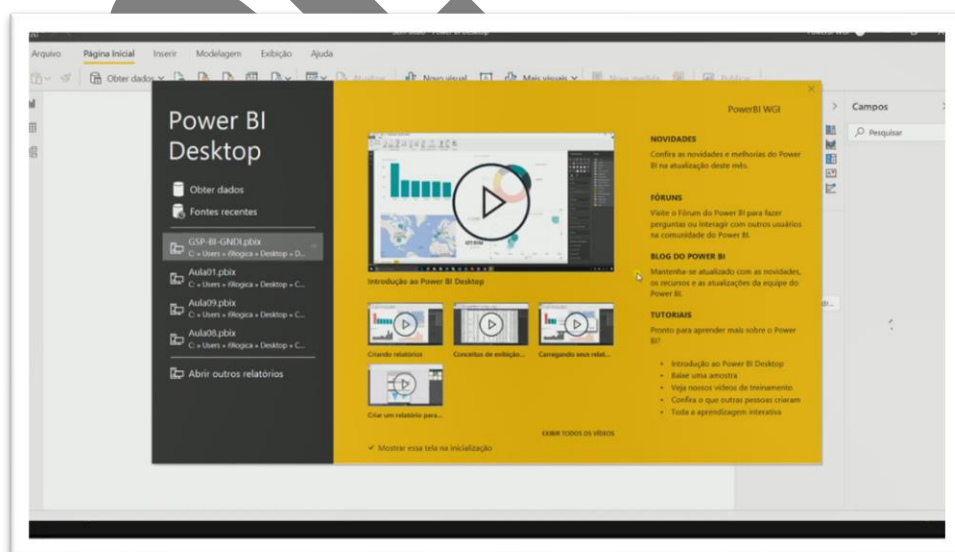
Arquivo Página Inicial Inserir Modelagem Exibição Ajuda

Obter dados Novo visual Mais visuais

Campos

Pesquisar

Power BI Desktop

Obter dados

Fontes recentes

GSP-BI-GNDI.pbix
C: » Users » rlogica » Desktop » D...

Aula01.pbix
C: » Users » rlogica » Desktop » C...

Aula09.pbix
C: » Users » rlogica » Desktop » C...

Aula08.pbix
C: » Users » rlogica » Desktop » C...

Abrir outros relatórios

PowerBI WGI

Introdução ao Power BI Desktop

Criando relatórios

Conceitos de exibição...

Carregando seus relat...

Criar um relatório para...

EXIBIR TODOS OS VÍDEOS

✓ Mostrar essa tela na inicialização

NOVIDADES

Confira as novidades e melhorias do Power BI na atualização deste mês.

FÓRUNS

Visite o Fórum do Power BI para fazer perguntas ou interagir com outros usuários na comunidade do Power BI.

BLOG DO POWER BI

Mantenha-se atualizado com as novidades, os recursos e as atualizações da equipe do Power BI.

TUTORIAIS

Pronto para aprender mais sobre o Power BI?

• Introdução ao Power BI Desktop
• Baixe uma amostra
• Veja nossos vídeos de treinamento
• Confira o que outras pessoas criaram
• Toda a aprendizagem interativa